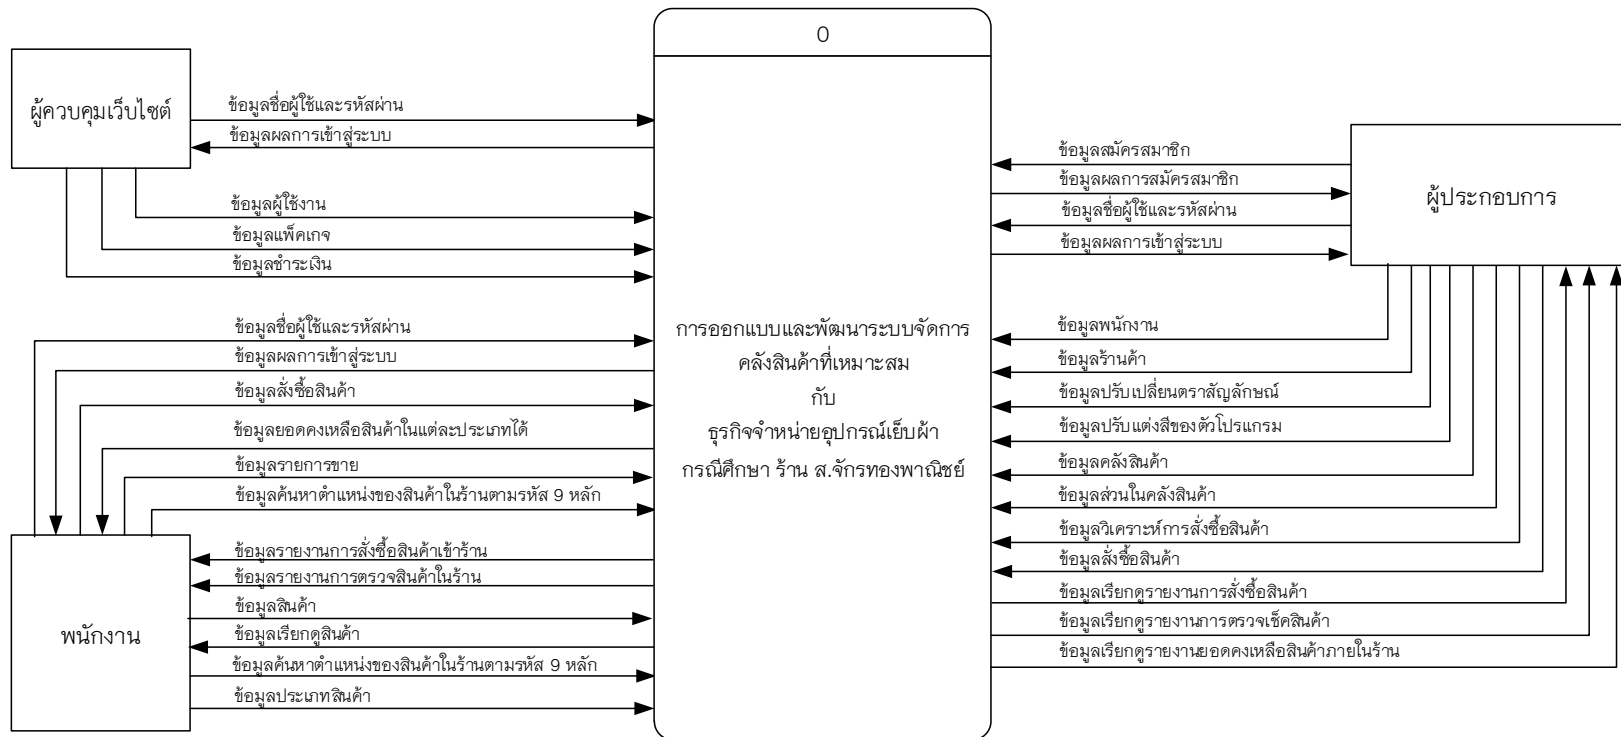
0

การออกแบบและพัฒนาระบบจัดการคลังสินค้าที่เหมาะสม
กับ
ธุรกิจจำหน่ายอุปกรณ์เย็บผ้า
กรณีศึกษา ร้าน ส.จักรทองพาณิชย์

ผู้ควบคุมเว็บไซต์

ข้อมูลชื่อผู้ใช้และรหัสผ่าน
ข้อมูลผลการเข้าสู่ระบบ
ข้อมูลผู้ใช้งาน
ข้อมูลแพ็คเกจ
ข้อมูลชำระเงิน

พนักงาน

ข้อมูลชื่อผู้ใช้และรหัสผ่าน
ข้อมูลผลการเข้าสู่ระบบ
ข้อมูลสั่งซื้อสินค้า
ข้อมูลยอดคงเหลือสินค้าในแต่ละประเภทได้
ข้อมูลรายการขาย
ข้อมูลค้นหาตำแหน่งของสินค้าในร้านตามรหัส 9 หลัก
ข้อมูลรายงานการสั่งซื้อสินค้าเข้าร้าน
ข้อมูลรายงานการตรวจสินค้าในร้าน
ข้อมูลสินค้า
ข้อมูลเรียกดูสินค้า
ข้อมูลค้นหาตำแหน่งของสินค้าในร้านตามรหัส 9 หลัก
ข้อมูลประเภทสินค้า

ผู้ประกอบการ

ข้อมูลสมัครสมาชิก
ข้อมูลผลการสมัครสมาชิก
ข้อมูลชื่อผู้ใช้และรหัสผ่าน
ข้อมูลผลการเข้าสู่ระบบ
ข้อมูลพนักงาน
ข้อมูลร้านค้า
ข้อมูลปรับเปลี่ยนตราสัญลักษณ์
ข้อมูลปรับแต่งสีของตัวโปรแกรม
ข้อมูลคลังสินค้า
ข้อมูลส่วนในคลังสินค้า
ข้อมูลวิเคราะห์การสั่งซื้อสินค้า
ข้อมูลสั่งซื้อสินค้า
ข้อมูลเรียกดูรายงานการสั่งซื้อสินค้า
ข้อมูลเรียกดูรายงานการตรวจเช็คสินค้า
ข้อมูลเรียกดูรายงานยอดคงเหลือสินค้าภายในร้าน